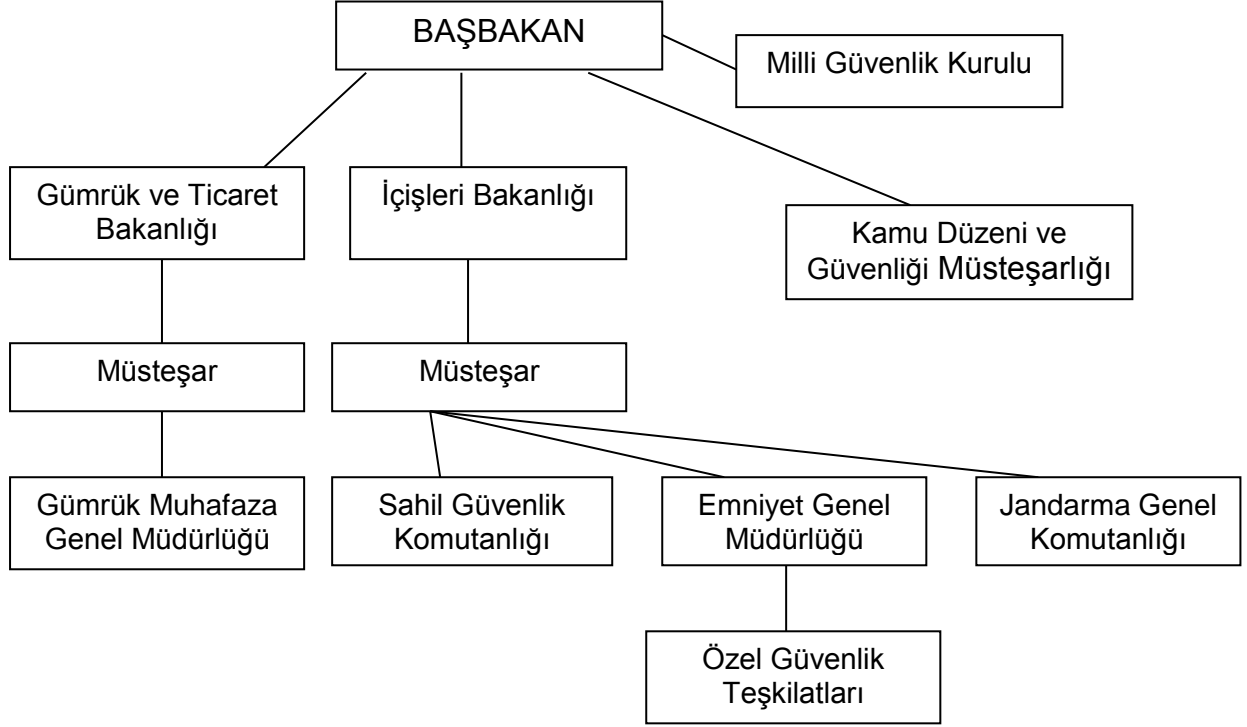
BAŞBAKAN

Milli Güvenlik Kurulu

Gümrük ve Ticaret Bakanlığı

İçişleri Bakanlığı

Kamu Düzeni ve Güvenliği Müsteşarlığı

Müsteşar

Müsteşar

Gümrük Muhafaza Genel Müdürlüğü

Sahil Güvenlik Komutanlığı

Emniyet Genel Müdürlüğü

Jandarma Genel Komutanlığı

Özel Güvenlik Teşkilatları